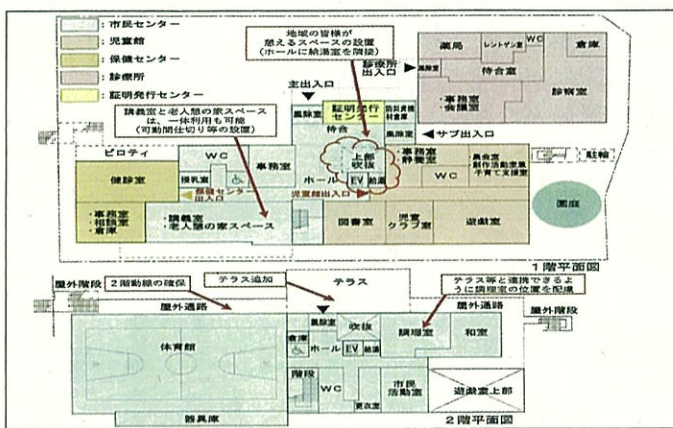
：市民センター
：児童館
：保健センター
：診療所
：証明発行センター

地域の皆様が憩えるスペースの設置（ホールに給湯室を隣接）

薬局　レントゲン室　WC　倉庫
診療所出入口
待合室
・事務室
・消毒室
診察室

主出入口
風除室
証明発行センター
防災備蓄倉庫
待合
サブ出入口

講義室と老人憩の家スペースは、一体利用も可能（可動間仕切り等の設置）

ピロティ
WC
事務室
上部吹抜
・事務室
・静養室
集会室
創作活動室兼子育て支援室
駐輪
健診室
授乳室
保健センター出入口
ホール
EV
給湯
WC
児童館出入口
園庭
・事務室
・相談室
・倉庫
・講義室
・老人憩の家スペース
図書室
児童クラブ室
遊戯室

1階平面図

屋外階段
2階動線の確保
テラス追加
テラス
テラス等と連携できるように調理室の位置を配慮
屋外通路
屋外通路
屋外階段
体育館
風除室
吹抜
調理室
和室
ホール
EV
給湯
階段
WC
市民活動室
更衣室
遊戯室上部
器具庫

2階平面図